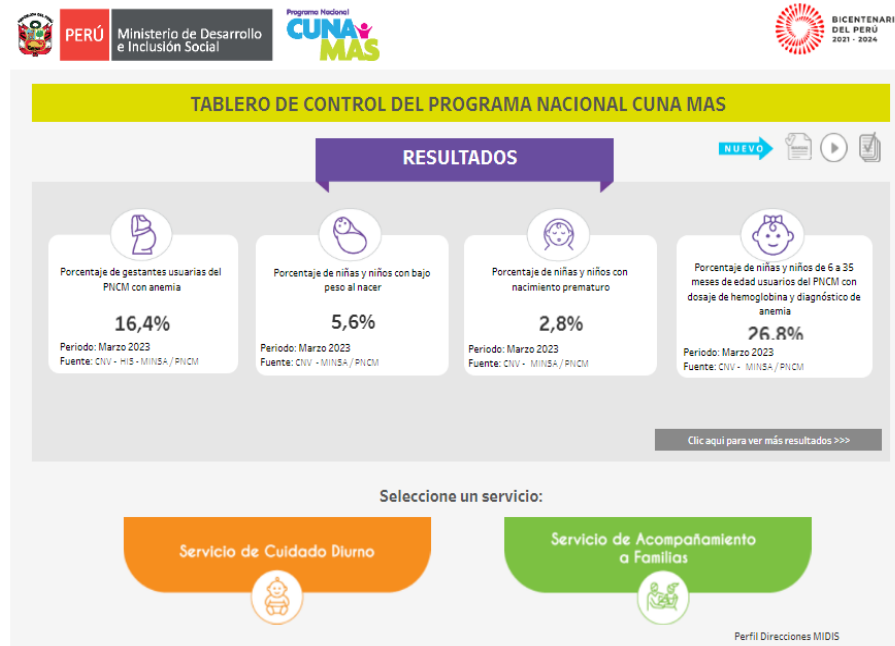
PERÚ Ministerio de Desarrollo e Inclusión Social

Programa Nacional CUNA MAS

BICENTENARIO DEL PERÚ 2021 - 2024

TABLERO DE CONTROL DEL PROGRAMA NACIONAL CUNA MAS

RESULTADOS

NUEVO

Porcentaje de gestantes usuarias del PNCM con anemia
16,4%
Periodo: Marzo 2023
Fuente: CNV - HIS - MINSA / PNCM

Porcentaje de niñas y niños con bajo peso al nacer
5,6%
Periodo: Marzo 2023
Fuente: CNV - MINSA / PNCM

Porcentaje de niñas y niños con nacimiento prematuro
2,8%
Periodo: Marzo 2023
Fuente: CNV - MINSA / PNCM

Porcentaje de niñas y niños de 6 a 35 meses de edad usuarios del PNCM con dosaje de hemoglobina y diagnóstico de anemia
26,8%
Periodo: Marzo 2023
Fuente: CNV - MINSA / PNCM

Clic aquí para ver más resultados >>>

Seleccione un servicio:

Servicio de Cuidado Diurno

Servicio de Acompañamiento a Familias

Perfil Direcciones MIDIS